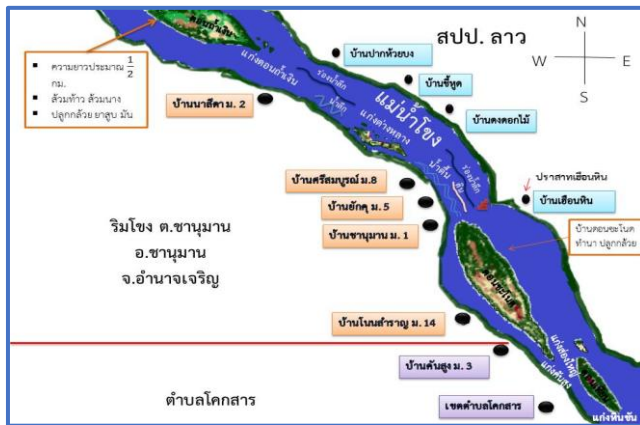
ดอนโพธิ์ใน

สปป. ลาว

N
W
E
S

▪ ความยาวประมาณ $\frac{1}{2}$ กม.
▪ ส้มเขียว ส้มนาง
▪ ปลูกกล้วย ยาสูบ มัน

บ้านปากห้วยบง
บ้านขี้หูด
บ้านนาสีดา ม. 2
แก่งดอนอ้ายจิบ
ร่องน้ำลึก
แม่น้ำโขง
บ้านดงดอกไม้
แก่งต่างหลวง
ป่าดิบ
ร่องน้ำลึก
ปราสาทเฮือนหิน
บ้านศรีสมบูรณ์ ม.8
บ้านเฮือนหิน
บ้านอักคุ ม. 5
ริมโขง ต.ชานุมาน
อ.ชานุมาน
จ.อำนาจเจริญ
บ้านชานุมาน ม. 1
บ้านดอนชะโนด ทำนา ปลูกกล้วย
ดอนชะโนด
บ้านโนนสำราญ ม. 14
แก่งสองคอน
แก่งหินขัน
บ้านคันสูง ม. 3
ตำบลโคกสาร
เขตตำบลโคกสาร
แก่งหินขัน